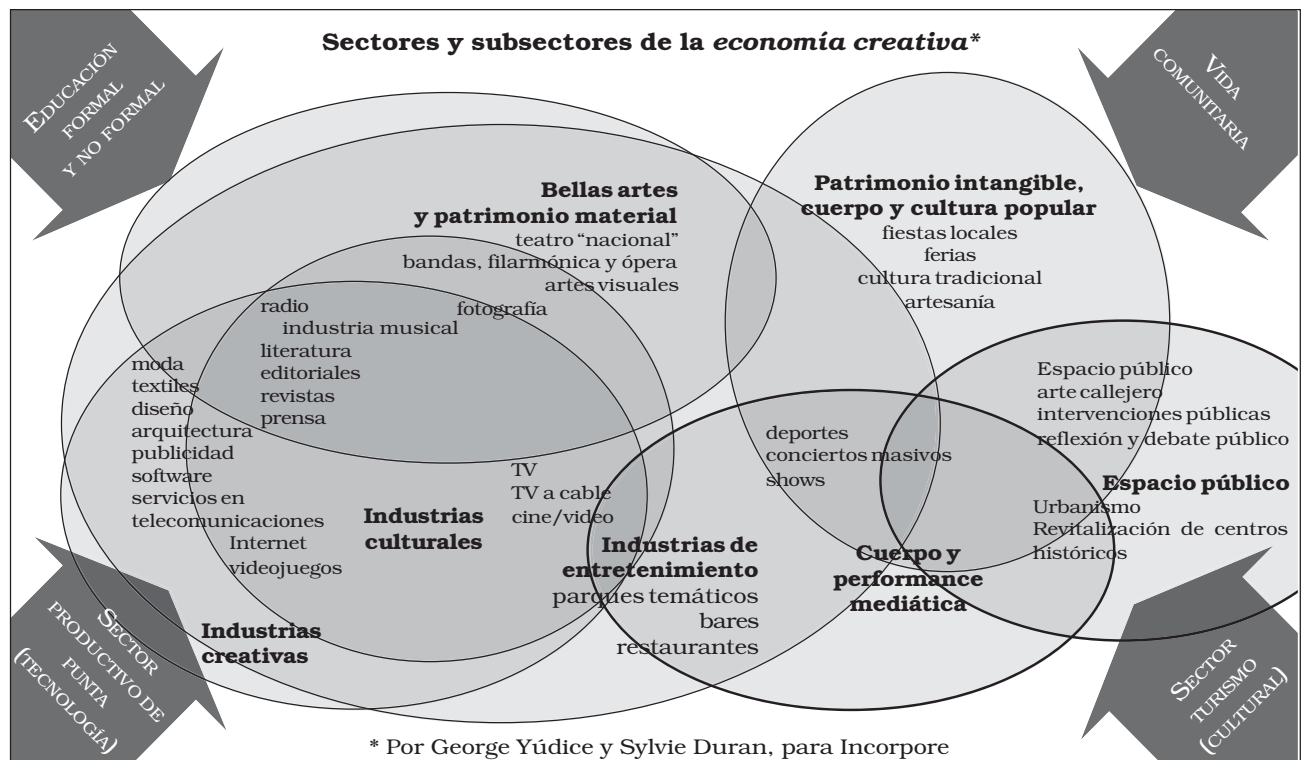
Sectores y subsectores de la *economía creativa**

Educación formal y no formal

Vida comunitaria

Bellas artes y patrimonio material
teatro "nacional"
bandas, filarmónica y ópera
artes visuales
fotografía

Patrimonio intangible, cuerpo y cultura popular
fiestas locales
ferias
cultura tradicional
artesanía

radio
industria musical
literatura
editoriales
revistas
prensa

moda
textiles
diseño
arquitectura
publicidad
software
servicios en telecomunicaciones
Internet
videojuegos

Industrias culturales

TV
TV a cable
cine/video

deportes
conciertos masivos
shows

Espacio público
arte callejero
intervenciones públicas
reflexión y debate público

Espacio público
Urbanismo
Revitalización de centros históricos

Industrias de entretenimiento
parques temáticos
bares
restaurantes

Cuerpo y performance mediática

Industrias creativas

Sector productivo de punta (tecnología)

Sector turismo (cultural)

* Por George Yúdice y Sylvie Duran, para Incorpore